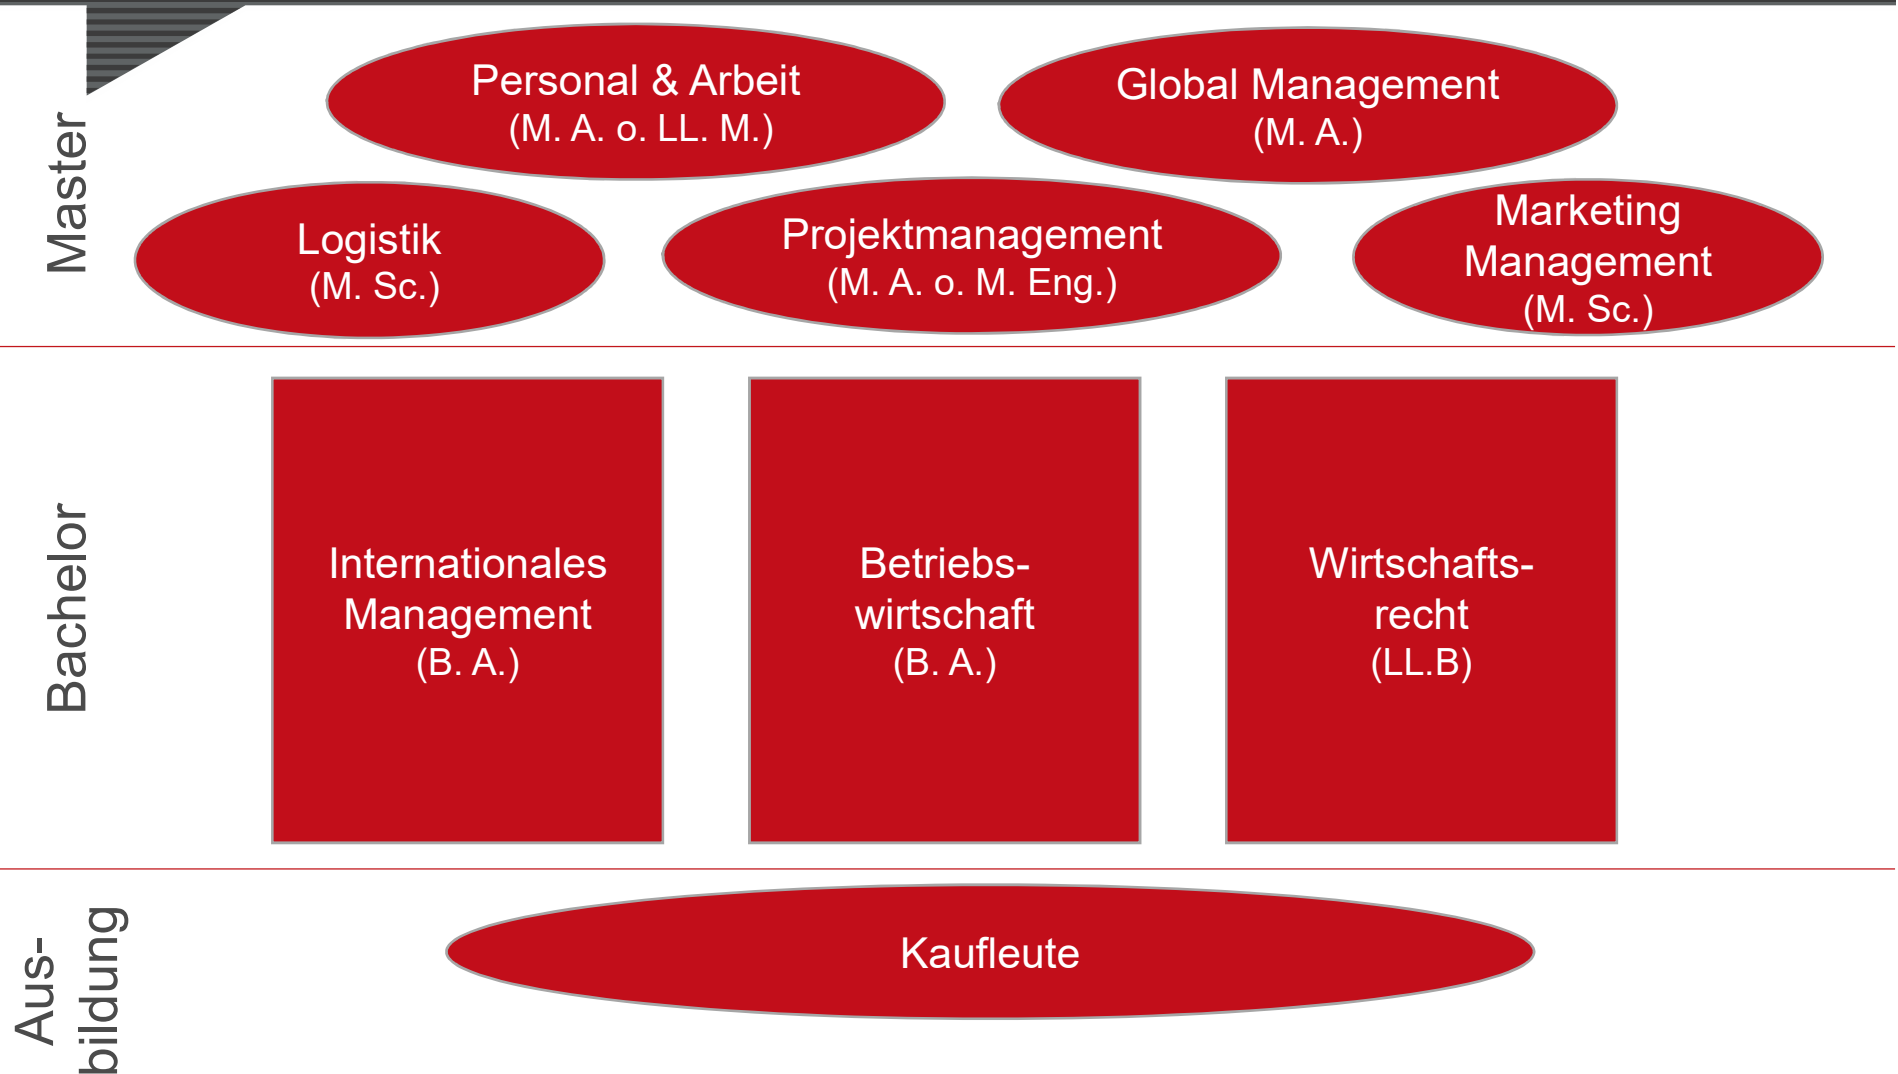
Master

Personal & Arbeit
(M. A. o. LL. M.)

Global Management
(M. A.)

Logistik
(M. Sc.)

Projektmanagement
(M. A. o. M. Eng.)

Marketing Management
(M. Sc.)

Bachelor

Internationales Management
(B. A.)

Betriebswirtschaft
(B. A.)

Wirtschaftsrecht
(LL.B)

Ausbildung

Kaufleute